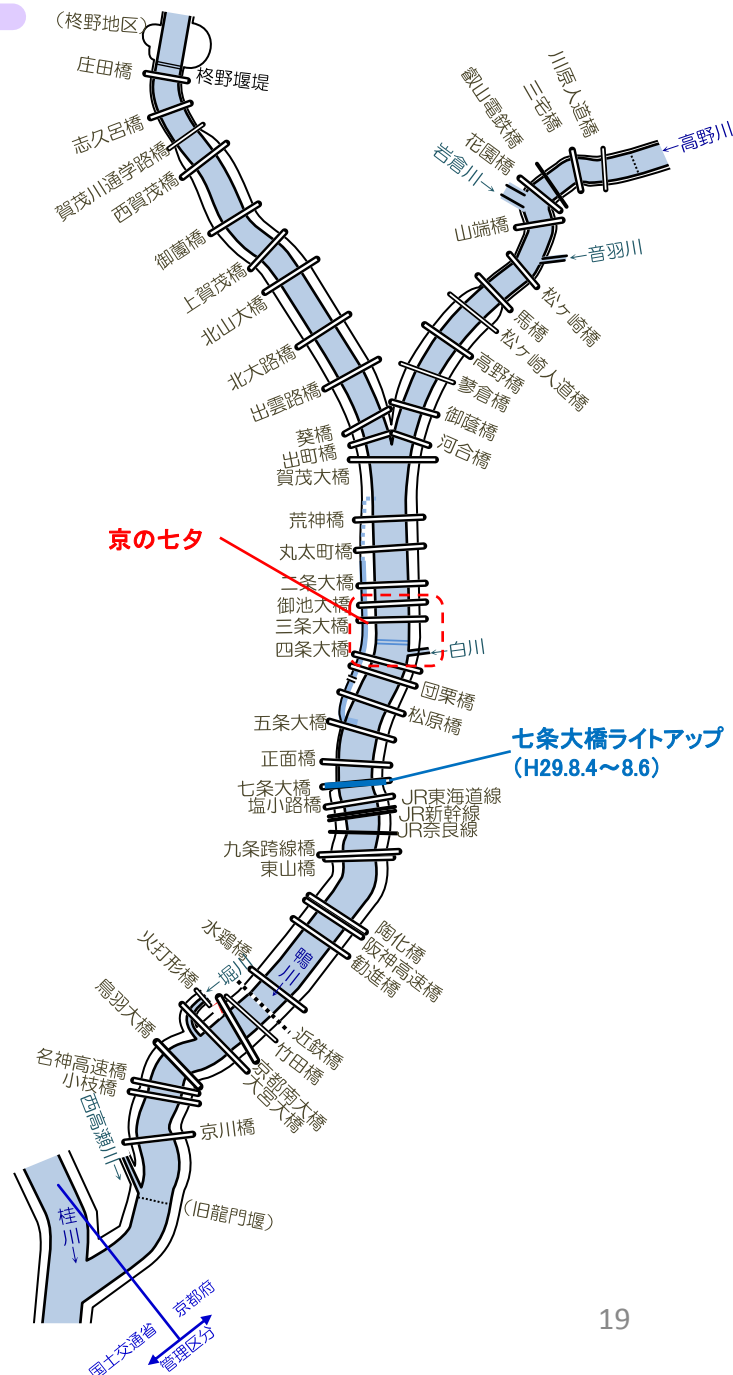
（柊野地区）
庄田橋
柊野堰堤
志久呂橋
賀茂川通学路橋
西賀茂橋
御薗橋
上賀茂橋
北山大橋
北大路橋
出雲路橋
葵橋
出町橋
賀茂大橋
荒神橋
丸太町橋
二条大橋
御池大橋
三条大橋
四条大橋
五条大橋
正面橋
七条大橋
塩小路橋
九条跨線橋
東山橋
水鶏橋
火打形橋
←堀川
鳥羽大橋
名神高速橋
小枝橋
西高瀬川
京川橋
（旧龍門堰）
桂川
国土交通省
京都府
管理区分
川原人道橋
三宅橋
叡山電鉄橋
花園橋
岩倉川→
←高野川
山端橋
←音羽川
松ケ崎橋
馬橋
松ケ崎人道橋
高野橋
蓼倉橋
御蔭橋
河合橋
京の七夕
←白川
団栗橋
松原橋
七条大橋ライトアップ
（H29.8.4～8.6）
JR東海道線
JR新幹線
JR奈良線
陶化橋
阪神高速橋
勧進橋
鴨川
近鉄橋
竹田橋
京都南大橋
大宮大橋
19